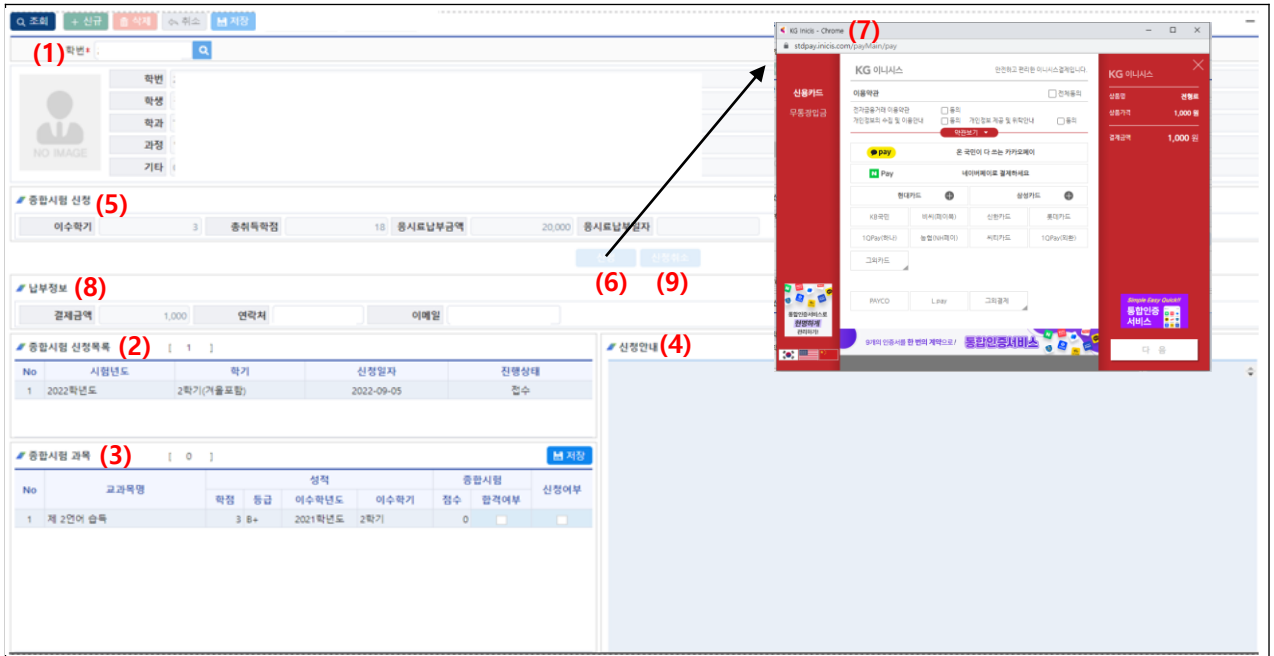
조회 + 신규 삭제 취소 저장

(1) 학번

NO IMAGE

학번
학생
학과
과정
기타

종합시험 신청 (5)

| 이수학기 | 3 | 총취득학점 | 18 | 응시료납부금액 | 20,000 | 응시료납부일자 | |
|---|---|---|---|---|---|---|---|

(6) (9)

납부정보 (8)

| 결제금액 | 1,000 | 연락처 | | 이메일 | |
|---|---|---|---|---|---|

종합시험 신청목록 (2) [ 1 ]

| No | 시험년도 | 학기 | 신청일자 | 진행상태 |
|---|---|---|---|---|
| 1 | 2022학년도 | 2학기(겨울포함) | 2022-09-05 | 접수 |

신청안내 (4)

종합시험 과목 (3) [ 0 ] 저장

| No | 교과목명 | 학점 | 등급 | 이수학년도 | 이수학기 | 점수 | 합격여부 | 신청여부 |
|---|---|---|---|---|---|---|---|---|
| 1 | 제 2언어 습득 | 3 | B+ | 2021학년도 | 2학기 | 0 | | |

KG Inicis - Chrome (7)
stdpay.inicis.com/payMain/pay

신용카드
무통장입금

KG 이니시스
안전하고 편리한 이니시스결제입니다.
이용약관 전체동의
전자금융거래 이용약관 동의
개인정보의 수집 및 이용안내 동의 개인정보 제공 및 위탁안내 동의
약관보기

pay 온 국민이 다 쓰는 카카오페이
N Pay 네이버페이로 결제하세요

현대카드 삼성카드
KB국민 비씨(페이북) 신한카드 롯데카드
1QPay(하나) 농협(NH페이) 씨티카드 1QPay(외환)
그외카드

PAYCO L.pay 그외결제

통합인증서비스로 간편하게
9대의 인증서를 한 번의 계약으로! 통합인증서비스

KG 이니시스
상점명 전형료
상품가격 1,000 원
결제금액 1,000 원

Simple Easy Quick!! 통합인증서비스

다 음